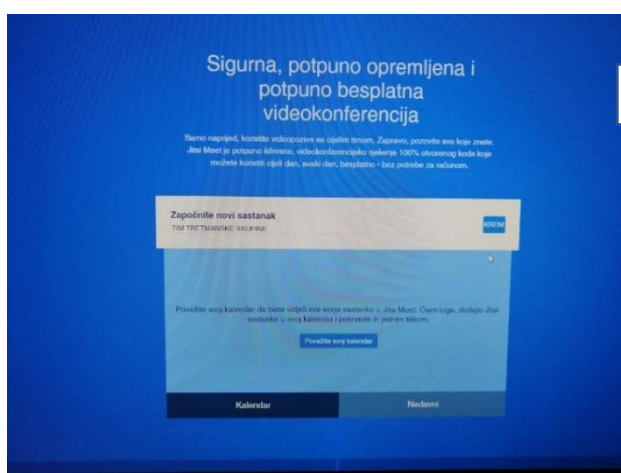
Sigurna, potpuno opremljena i potpuno besplatna videokonferencija

Samo naprijed, koristite videopozive sa cijelim timom. Zapravo, pozovite sve koje znate. Jitsi Meet je potpuno šifrirano, videokonferencijsko rješenje 100% otvorenog koda koje možete koristiti cijeli dan, svaki dan, besplatno - bez potrebe za računom.

Započnite novi sastanak

TIM TRETMANSKE SKUPINE

KRENI

Povežite svoj kalendar da biste vidjeli sve svoje sastanke u Jitsi Meet. Osim toga, dodajte Jitsi sastanke u svoj kalendar i pokrenite ih jednim klikom.

Povežite svoj kalendar

Kalendar

Nedavni